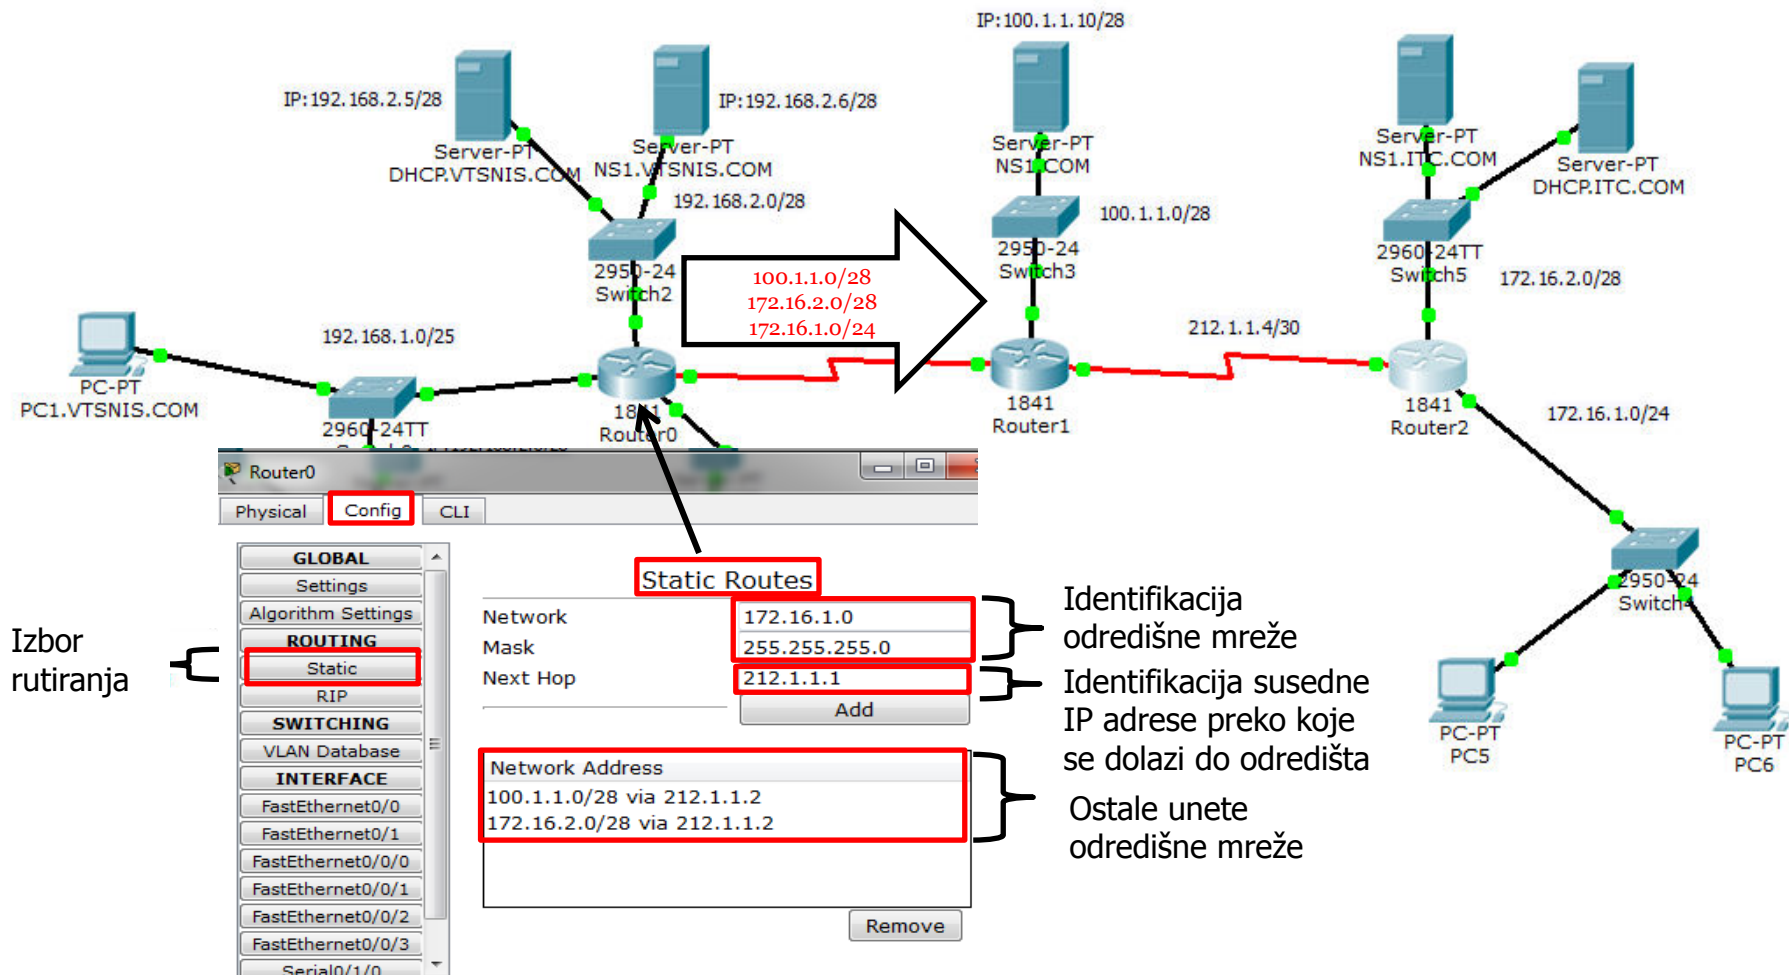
IP:192.168.2.5/28
Server-PT
DHCP.VTSNIS.COM

IP:192.168.2.6/28
Server-PT
NS1.VTSNIS.COM

192.168.2.0/28
2950-24
Switch2

IP:100.1.1.10/28
Server-PT
NS1.COM

100.1.1.0/28
2950-24
Switch3

Server-PT
NS1.ITC.COM

Server-PT
DHCP.ITC.COM

2960-24TT
Switch5

172.16.2.0/28

100.1.1.0/28
172.16.2.0/28
172.16.1.0/24

PC-PT
PC1.VTSNIS.COM

192.168.1.0/25
2960-24TT

1841
Router0

212.1.1.4/30

1841
Router1

1841
Router2

172.16.1.0/24

Router0

Physical | Config | CLI

GLOBAL
Settings
Algorithm Settings
ROUTING
Static
RIP
SWITCHING
VLAN Database
INTERFACE
FastEthernet0/0
FastEthernet0/1
FastEthernet0/0/0
FastEthernet0/0/1
FastEthernet0/0/2
FastEthernet0/0/3
Serial0/1/0

Static Routes

Network 172.16.1.0
Mask 255.255.255.0
Next Hop 212.1.1.1
Add

Network Address
100.1.1.0/28 via 212.1.1.2
172.16.2.0/28 via 212.1.1.2

Remove

Izbor rutiranja

Identifikacija odredišne mreže

Identifikacija susedne IP adrese preko koje se dolazi do odredišta

Ostale unete odredišne mreže

2950-24
Switch4

PC-PT
PC5

PC-PT
PC6